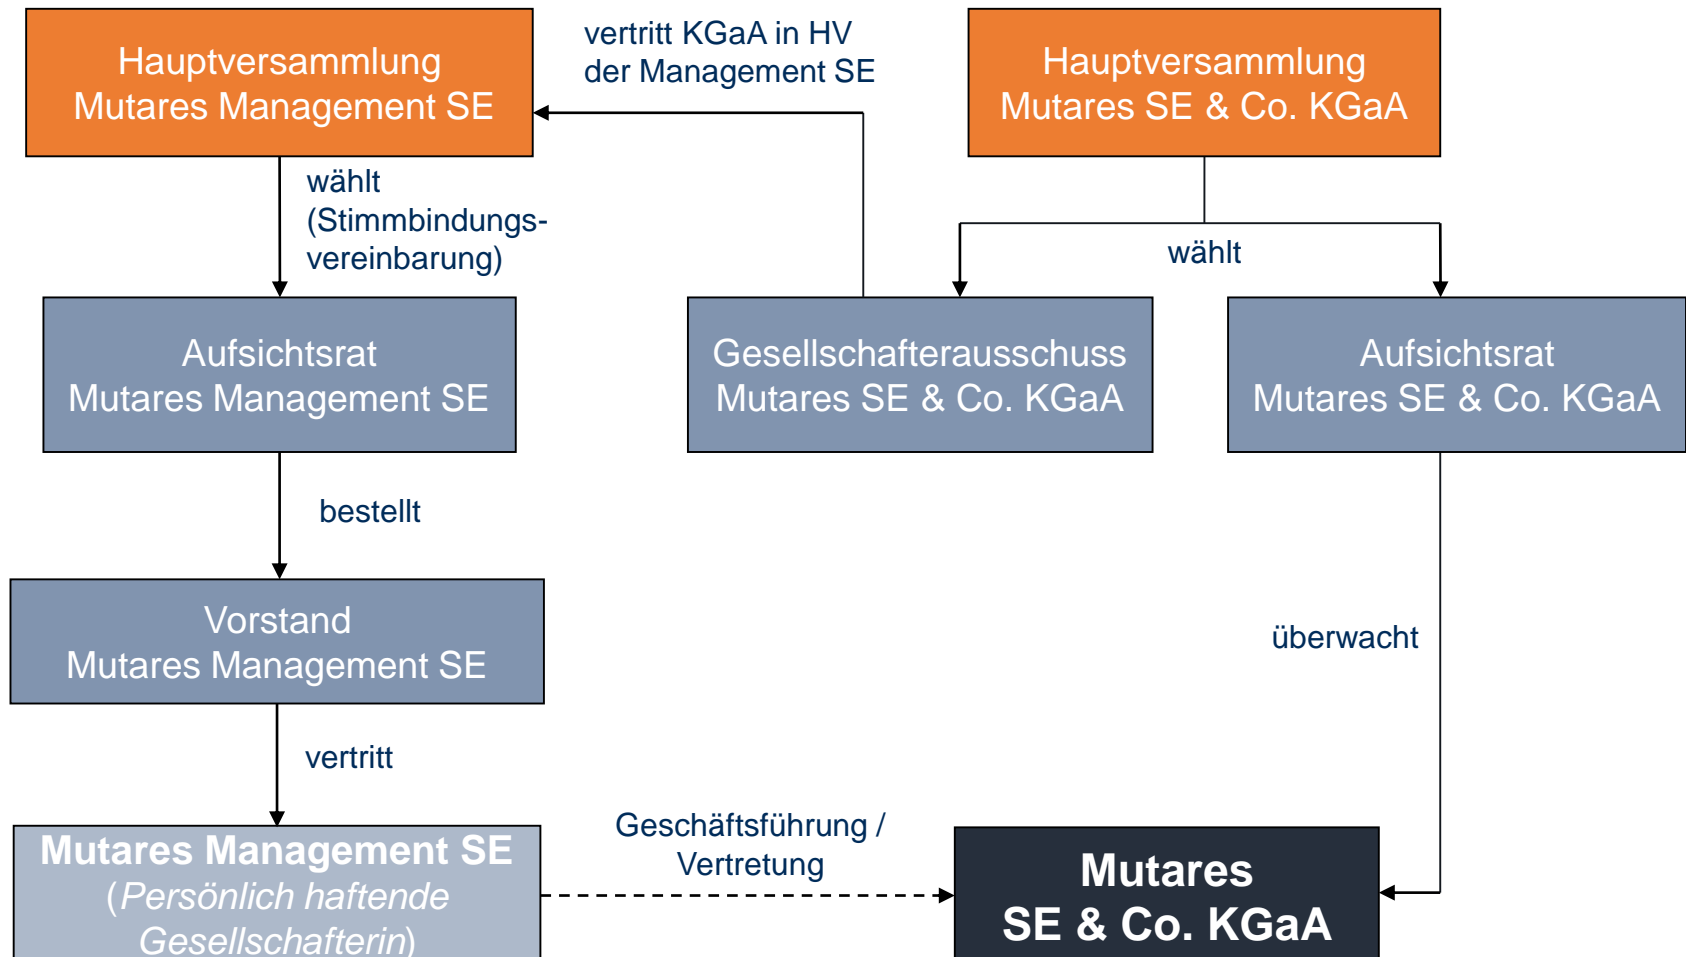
Hauptversammlung
Mutares Management SE

vertritt KGaA in HV
der Management SE

Hauptversammlung
Mutares SE & Co. KGaA

wählt
(Stimmbindungsvereinbarung)

wählt

Aufsichtsrat
Mutares Management SE

Gesellschafterausschuss
Mutares SE & Co. KGaA

Aufsichtsrat
Mutares SE & Co. KGaA

bestellt

Vorstand
Mutares Management SE

überwacht

vertritt

Mutares Management SE
(Persönlich haftende Gesellschafterin)

Geschäftsführung /
Vertretung

Mutares
SE & Co. KGaA